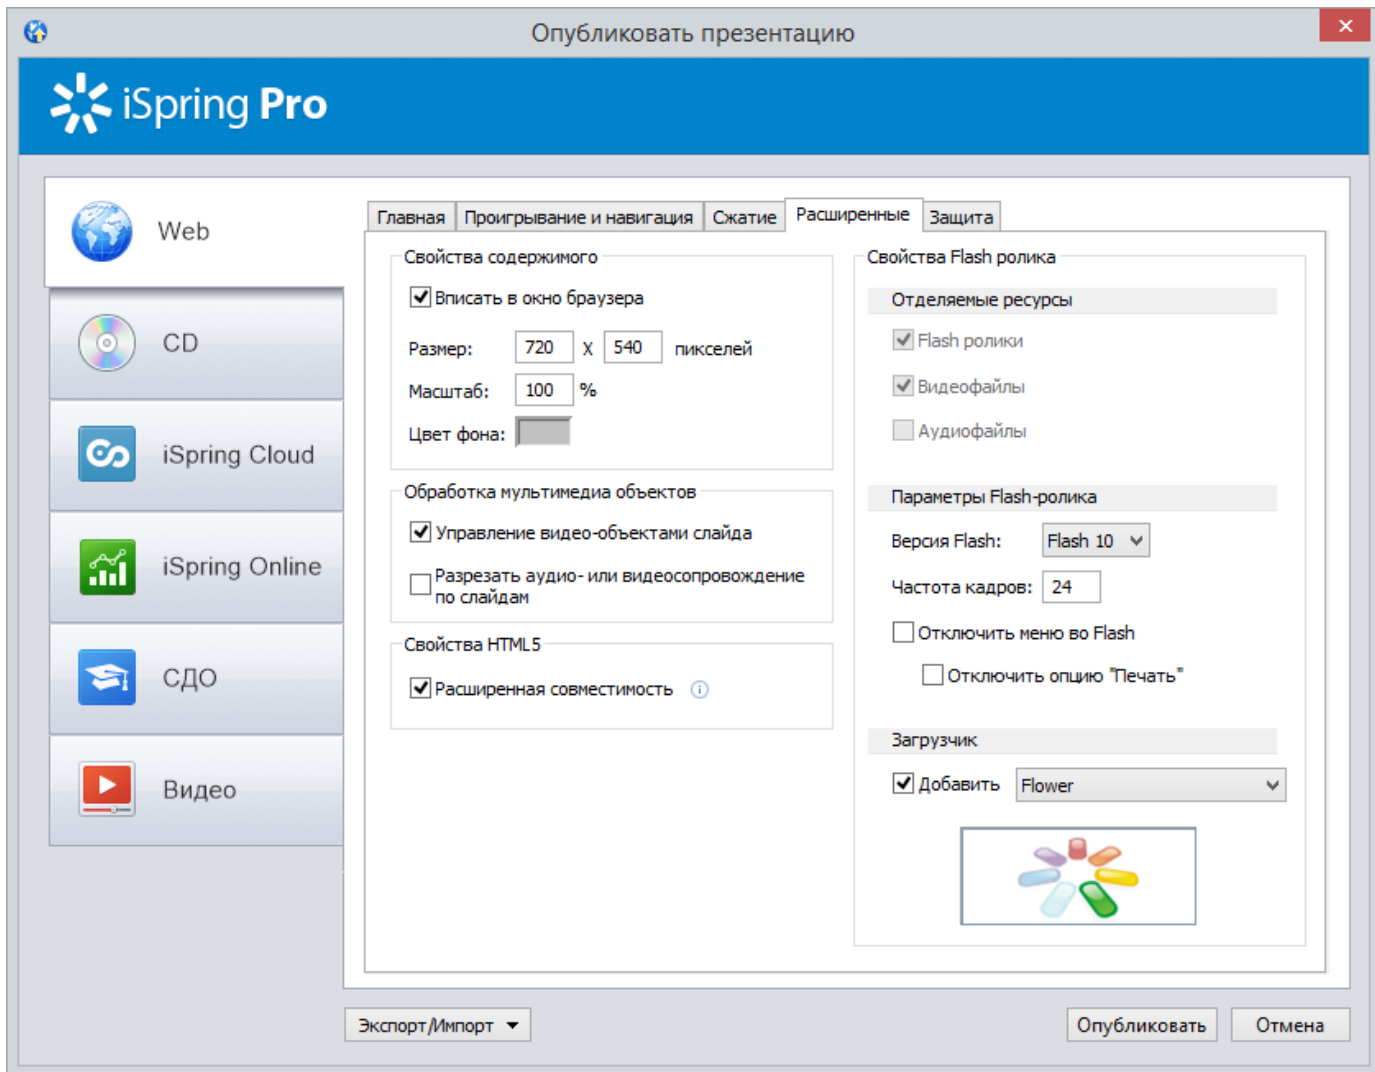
Опубликовать презентацию

iSpring Pro

Web

CD

iSpring Cloud

iSpring Online

СДО

Видео

Главная | Проигрывание и навигация | Сжатие | Расширенные | Защита

Свойства содержимого

Вписать в окно браузера

Размер: 720 X 540 пикселей

Масштаб: 100 %

Цвет фона:

Обработка мультимедиа объектов

Управление видео-объектами слайда

Разрезать аудио- или видеосопровождение по слайдам

Свойства HTML5

Расширенная совместимость

Свойства Flash ролика

Отделяемые ресурсы

Flash ролики

Видеофайлы

Аудиофайлы

Параметры Flash-ролика

Версия Flash: Flash 10

Частота кадров: 24

Отключить меню во Flash

Отключить опцию "Печать"

Загрузчик

Добавить Flower

Экспорт/Импорт

Опубликовать

Отмена